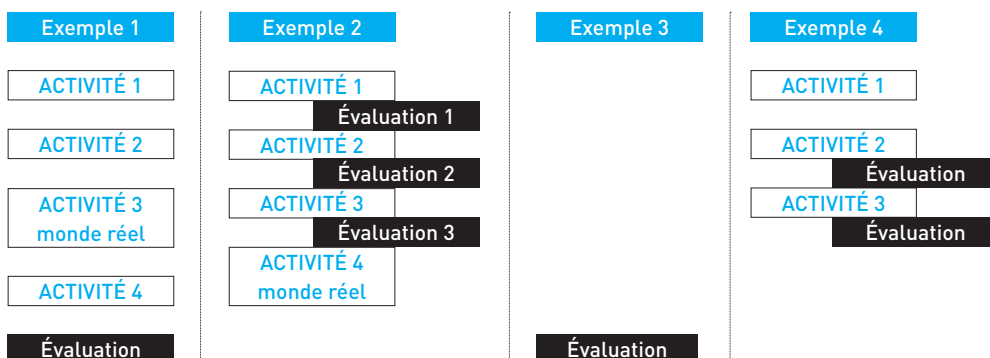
Exemple 1

ACTIVITÉ 1

ACTIVITÉ 2

ACTIVITÉ 3
monde réel

ACTIVITÉ 4

Évaluation

Exemple 2

ACTIVITÉ 1

Évaluation 1

ACTIVITÉ 2

Évaluation 2

ACTIVITÉ 3

Évaluation 3

ACTIVITÉ 4
monde réel

Exemple 3

Évaluation

Exemple 4

ACTIVITÉ 1

ACTIVITÉ 2

Évaluation

ACTIVITÉ 3

Évaluation